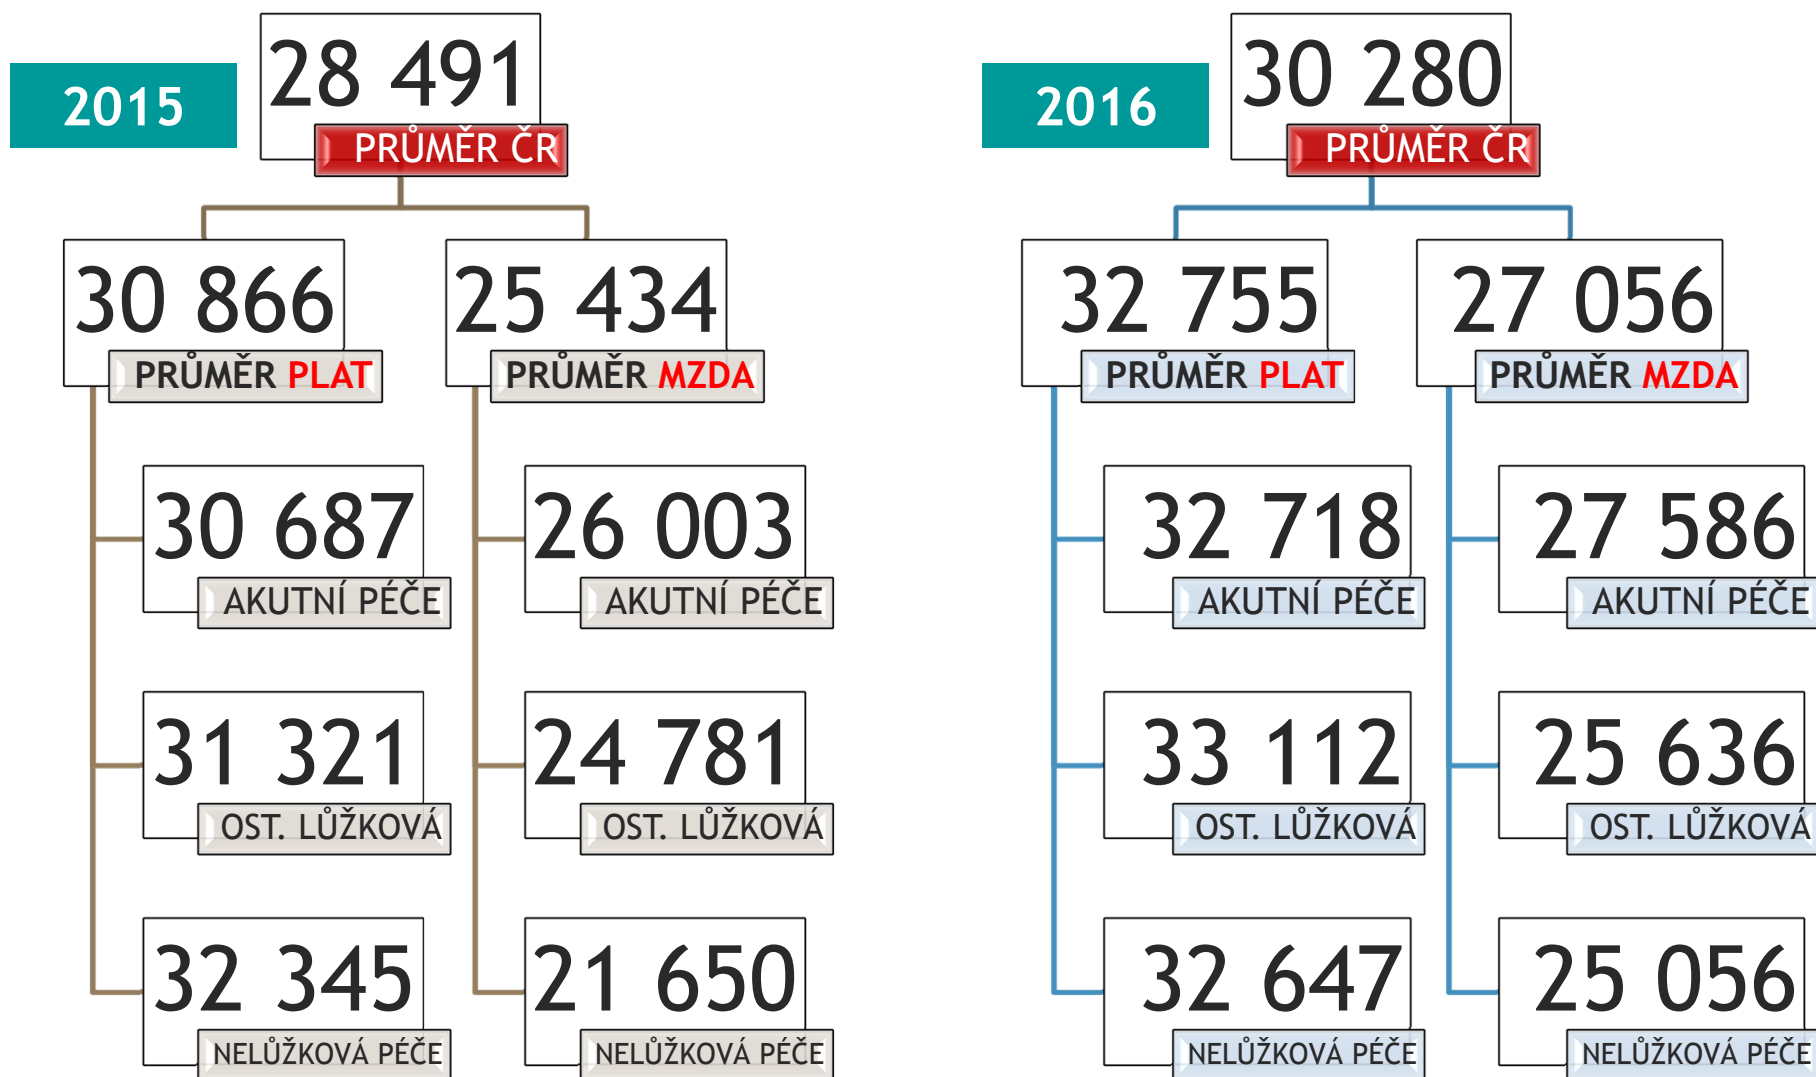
2015

28 491
PRŮMĚR ČR

30 866
PRŮMĚR PLAT

25 434
PRŮMĚR MZDA

30 687
AKUTNÍ PÉČE

31 321
OST. LŮŽKOVÁ

32 345
NELŮŽKOVÁ PÉČE

26 003
AKUTNÍ PÉČE

24 781
OST. LŮŽKOVÁ

21 650
NELŮŽKOVÁ PÉČE

2016

30 280
PRŮMĚR ČR

32 755
PRŮMĚR PLAT

27 056
PRŮMĚR MZDA

32 718
AKUTNÍ PÉČE

33 112
OST. LŮŽKOVÁ

32 647
NELŮŽKOVÁ PÉČE

27 586
AKUTNÍ PÉČE

25 636
OST. LŮŽKOVÁ

25 056
NELŮŽKOVÁ PÉČE